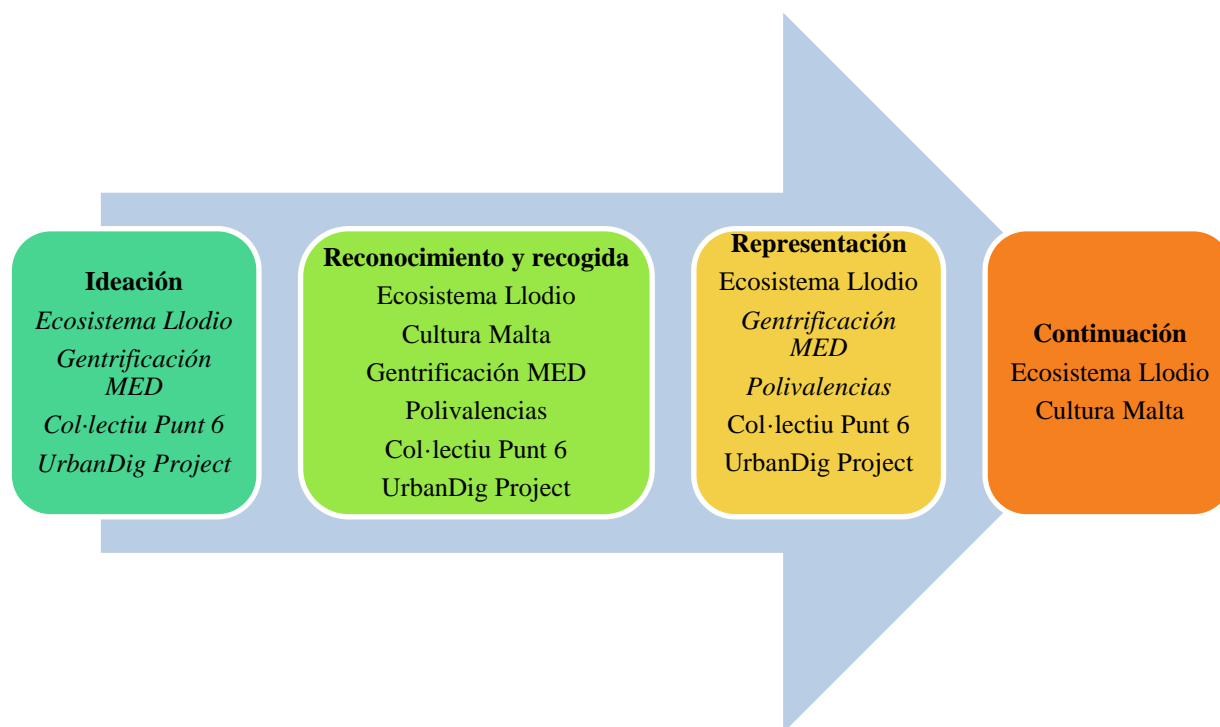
Ideación
Ecosistema Llodio
Gentrificación MED
Col·lectiu Punt 6
UrbanDig Project

Reconocimiento y recogida
Ecosistema Llodio
Cultura Malta
Gentrificación MED
Polivalencias
Col·lectiu Punt 6
UrbanDig Project

Representación
Ecosistema Llodio
Gentrificación MED
Polivalencias
Col·lectiu Punt 6
UrbanDig Project

Continuación
Ecosistema Llodio
Cultura Malta